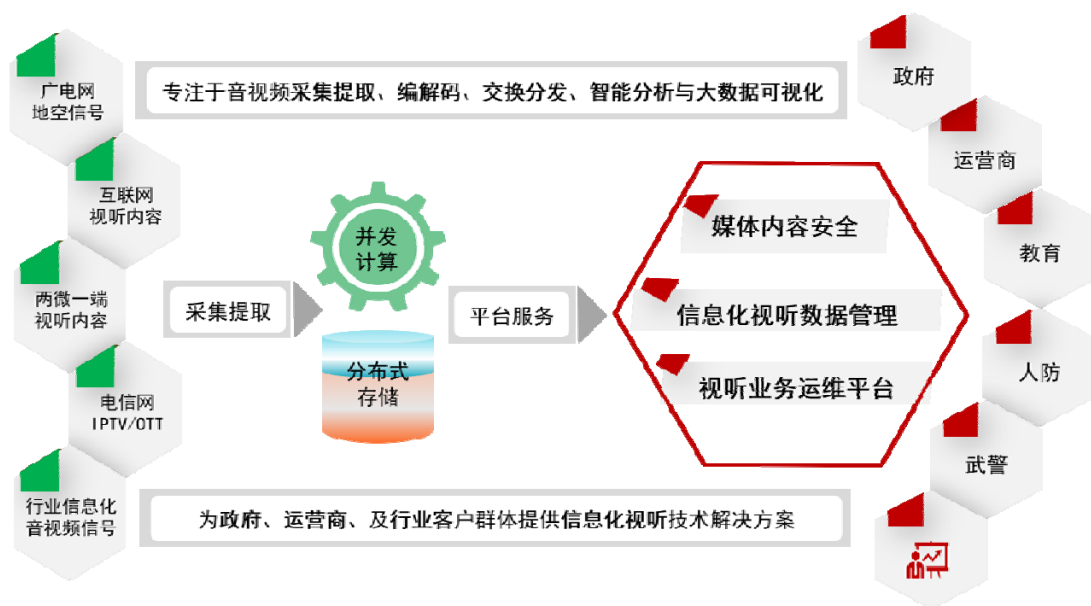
广电网
地空信号

专注于音视频采集提取、编解码、交换分发、智能分析与大数据可视化

政府

运营商

互联网
视听内容

并发
计算

媒体内容安全

教育

两微一端
视听内容

采集提取

平台服务

信息化视听数据管理

分布式
存储

人防

电信网
IPTV/OTT

视听业务运维平台

武警

行业信息化
音视频信号

为政府、运营商、及行业客户群体提供信息化视听技术解决方案